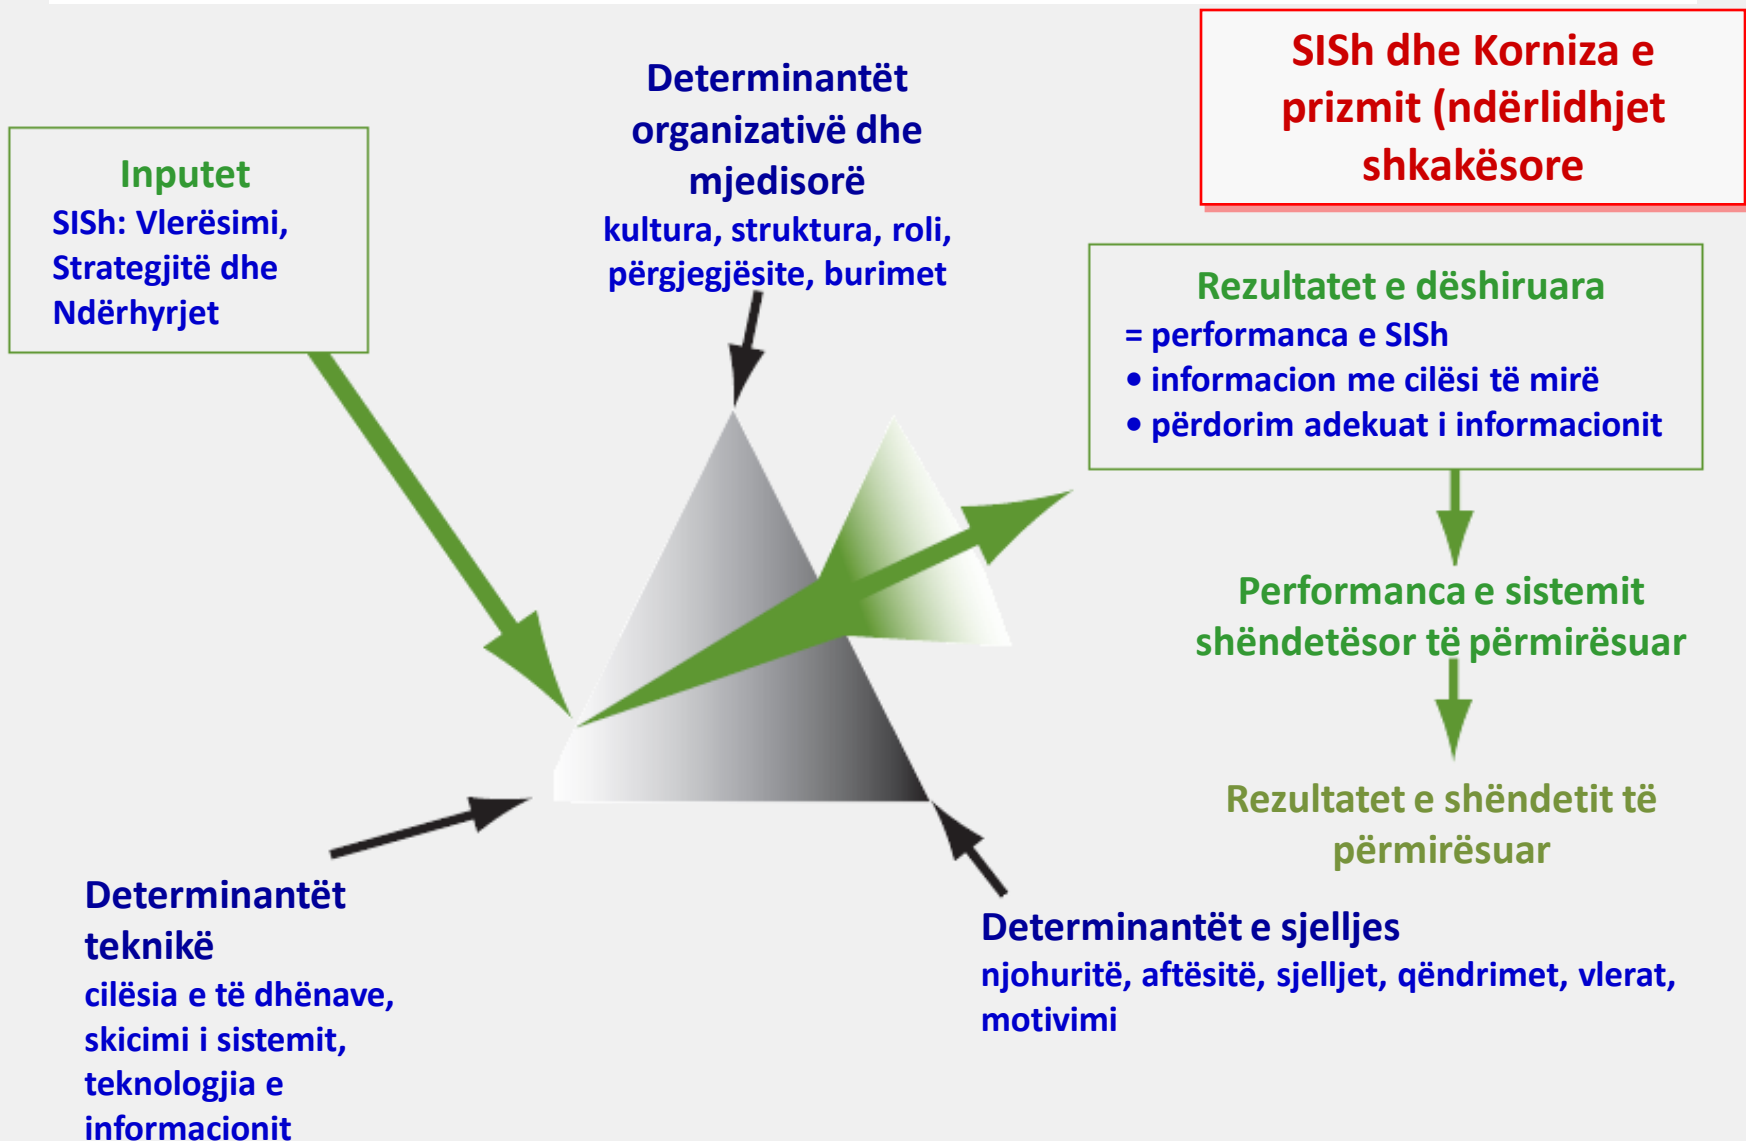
SISh dhe Korniza e prizmit (ndërlidhjet shkakësore

Inputet
SISh: Vlerësimi, Strategjitë dhe Ndërhyrjet

Determinantët organizativë dhe mjedisorë
kultura, struktura, roli, përgjegjësite, burimet

Rezultatet e dëshiruara
= performanca e SISh
• informacion me cilësi të mirë
• përdorim adekuat i informacionit

Performanca e sistemit shëndetësor të përmirësuar

Rezultatet e shëndetit të përmirësuar

Determinantët teknikë
cilësia e të dhënave, skicimi i sistemit, teknologjia e informacionit

Determinantët e sjelljes
njohuritë, aftësitë, sjelljet, qëndrimet, vlerat, motivimi